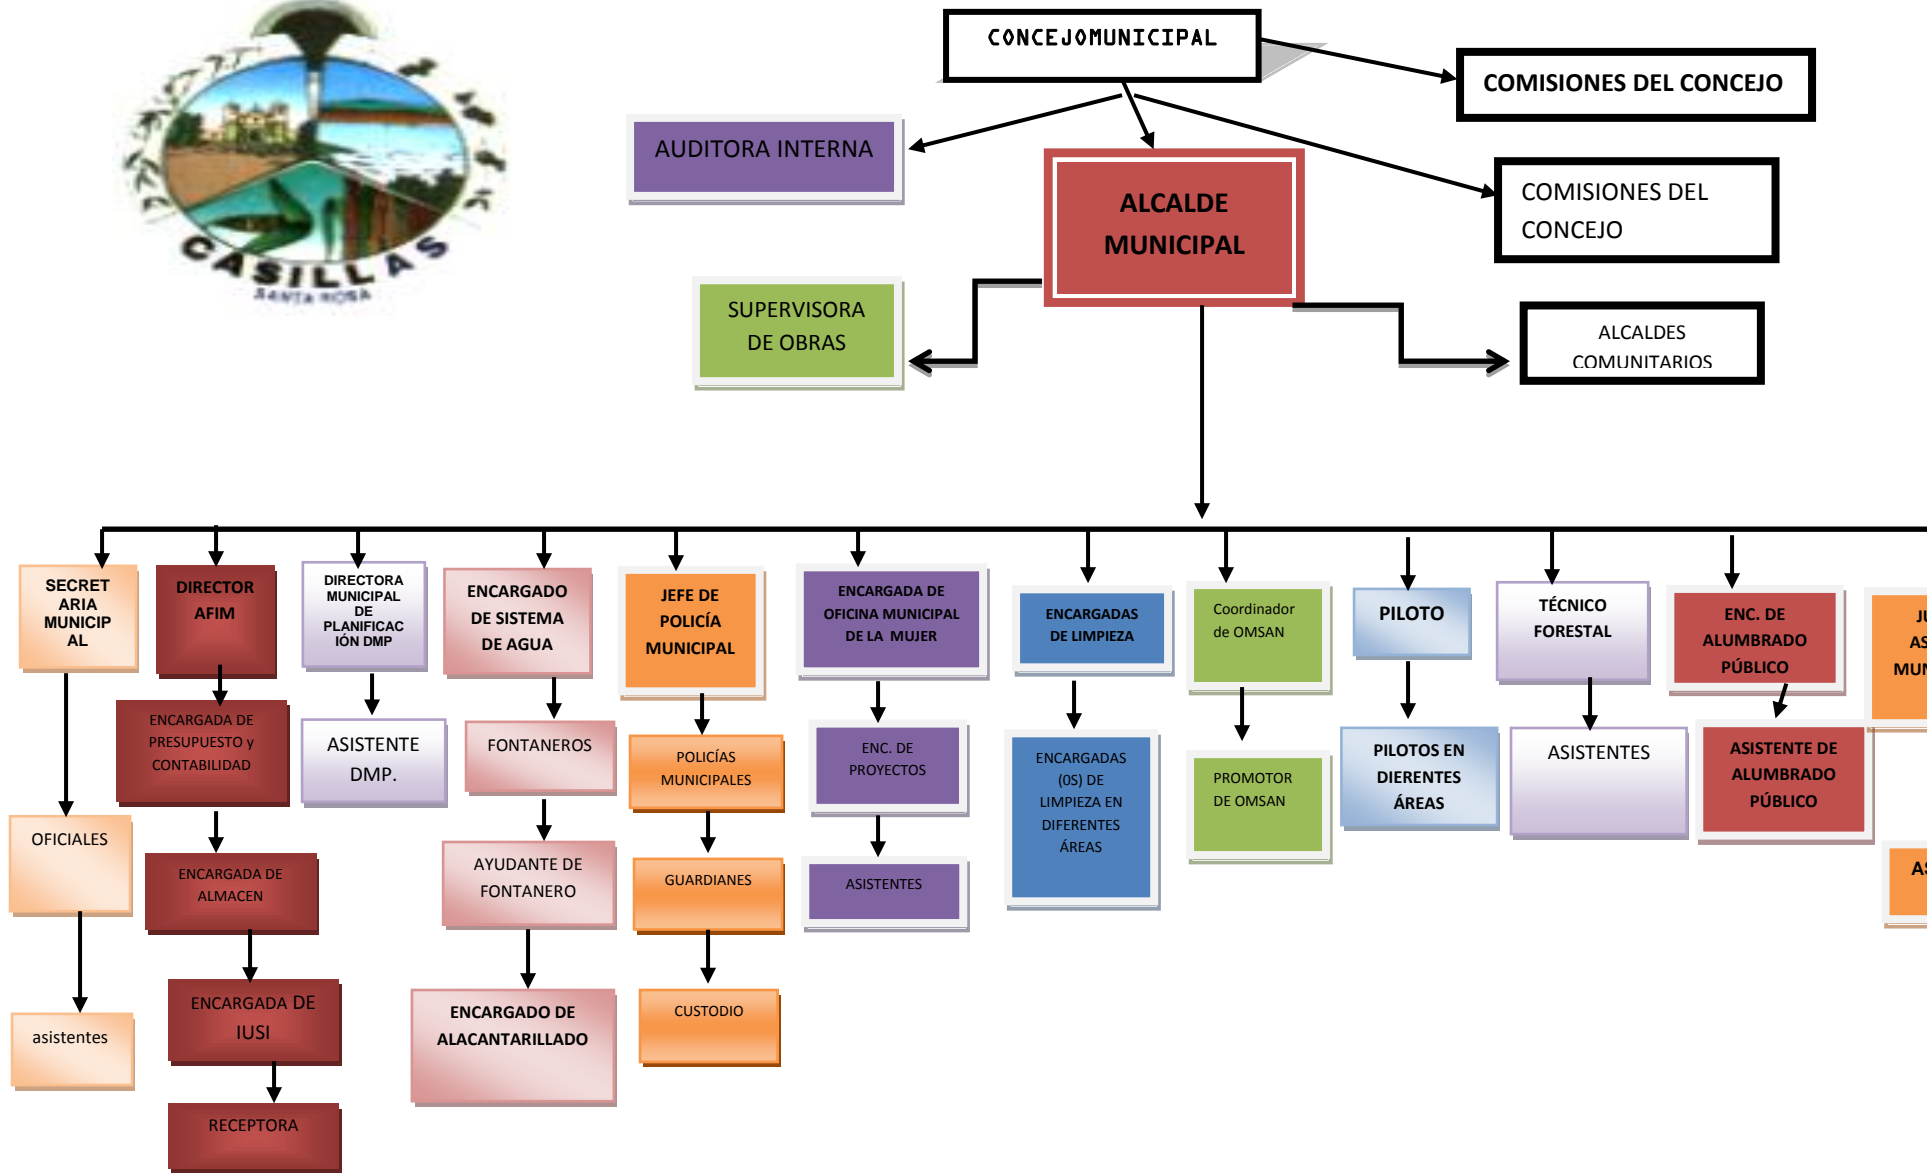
CASILLAS
SANTA ROSA

CONCEJOMUNICIPAL

COMISIONES DEL CONCEJO

AUDITORA INTERNA

ALCALDE MUNICIPAL

COMISIONES DEL CONCEJO

SUPERVISORA DE OBRAS

ALCALDES COMUNITARIOS

SECRETARIA MUNICIPAL

OFICIALES

asistentes

DIRECTOR AFIM

ENCARGADA DE PRESUPUESTO y CONTABILIDAD

ENCARGADA DE ALMACEN

ENCARGADA DE IUSI

RECEPTORA

DIRECTORA MUNICIPAL DE PLANIFICACIÓN DMP

ASISTENTE DMP.

ENCARGADO DE SISTEMA DE AGUA

FONTANEROS

AYUDANTE DE FONTANERO

ENCARGADO DE ALACANTARILLADO

JEFE DE POLICÍA MUNICIPAL

POLICÍAS MUNICIPALES

GUARDIANES

CUSTODIO

ENCARGADA DE OFICINA MUNICIPAL DE LA MUJER

ENC. DE PROYECTOS

ASISTENTES

ENCARGADAS DE LIMPIEZA

ENCARGADAS (OS) DE LIMPIEZA EN DIFERENTES ÁREAS

Coordinador de OMSAN

PROMOTOR DE OMSAN

PILOTO

PILOTOS EN DIERENTES ÁREAS

TÉCNICO FORESTAL

ASISTENTES

ENC. DE ALUMBRADO PÚBLICO

ASISTENTE DE ALUMBRADO PÚBLICO

JU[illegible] AS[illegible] MUN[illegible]

AS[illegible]